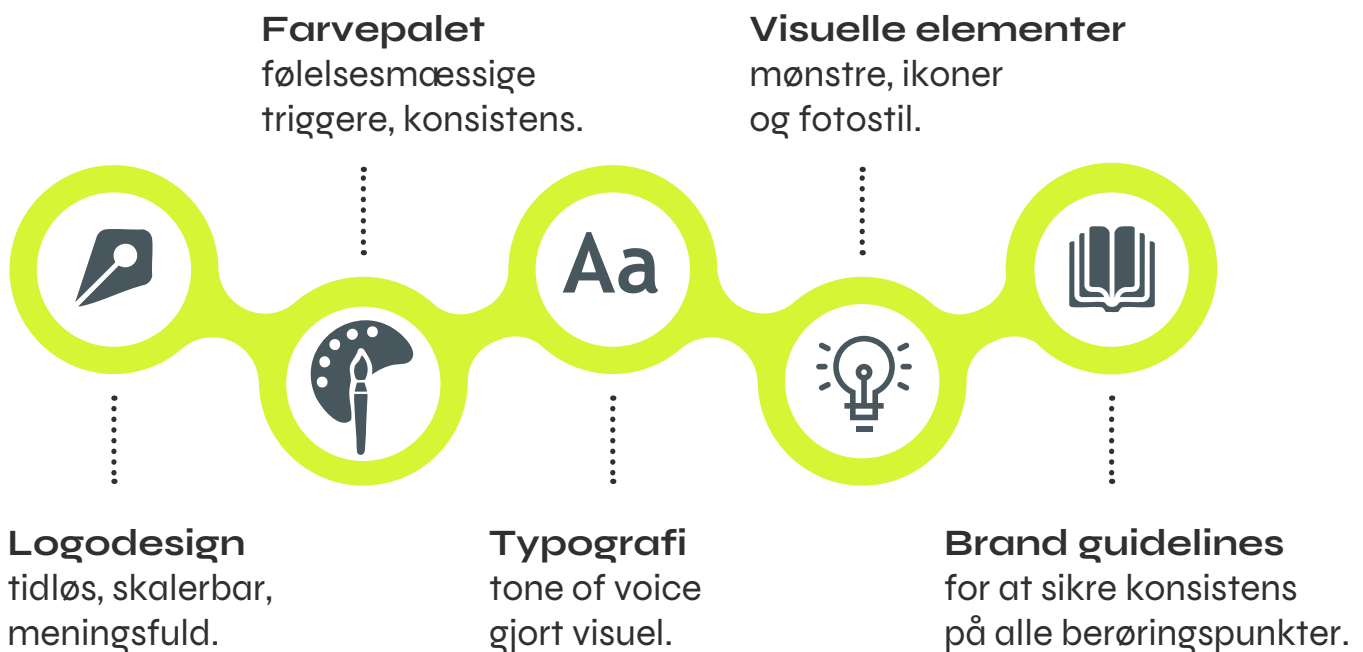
Farvepalet
følelsesmæssige triggere, konsistens.

Visuelle elementer
mønstre, ikoner og fotostil.

Aa

Logodesign
tidløs, skalerbar, meningsfuld.

Typografi
tone of voice gjort visuel.

Brand guidelines
for at sikre konsistens på alle berøringspunkter.